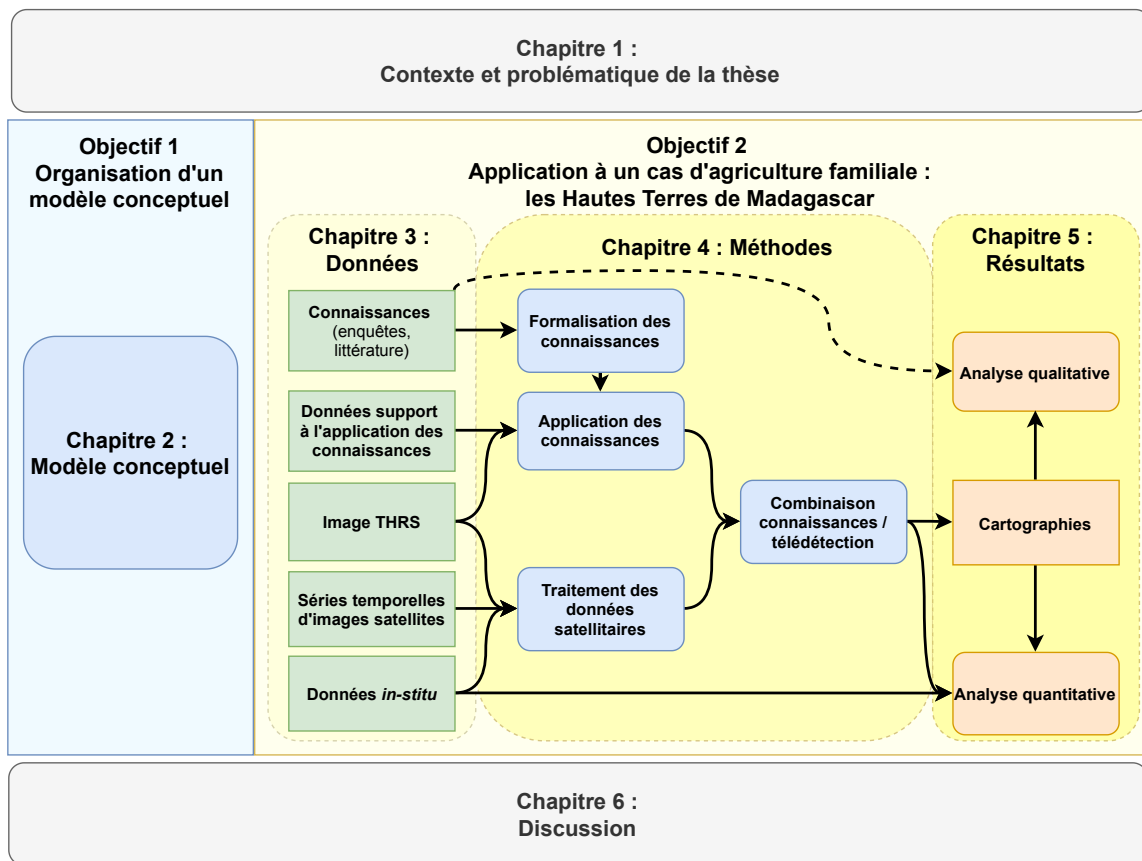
Chapitre 1 :
Contexte et problématique de la thèse

Objectif 1
Organisation d'un modèle conceptuel

Chapitre 2 :
Modèle conceptuel

Objectif 2
Application à un cas d'agriculture familiale :
les Hautes Terres de Madagascar

Chapitre 3 :
Données

Connaissances (enquêtes, littérature)

Données support à l'application des connaissances

Image THRS

Séries temporelles d'images satellites

Données *in-stitu*

Chapitre 4 : Méthodes

Formalisation des connaissances

Application des connaissances

Traitement des données satellitaires

Combinaison connaissances / télédétection

Chapitre 5 :
Résultats

Analyse qualitative

Cartographies

Analyse quantitative

Chapitre 6 :
Discussion